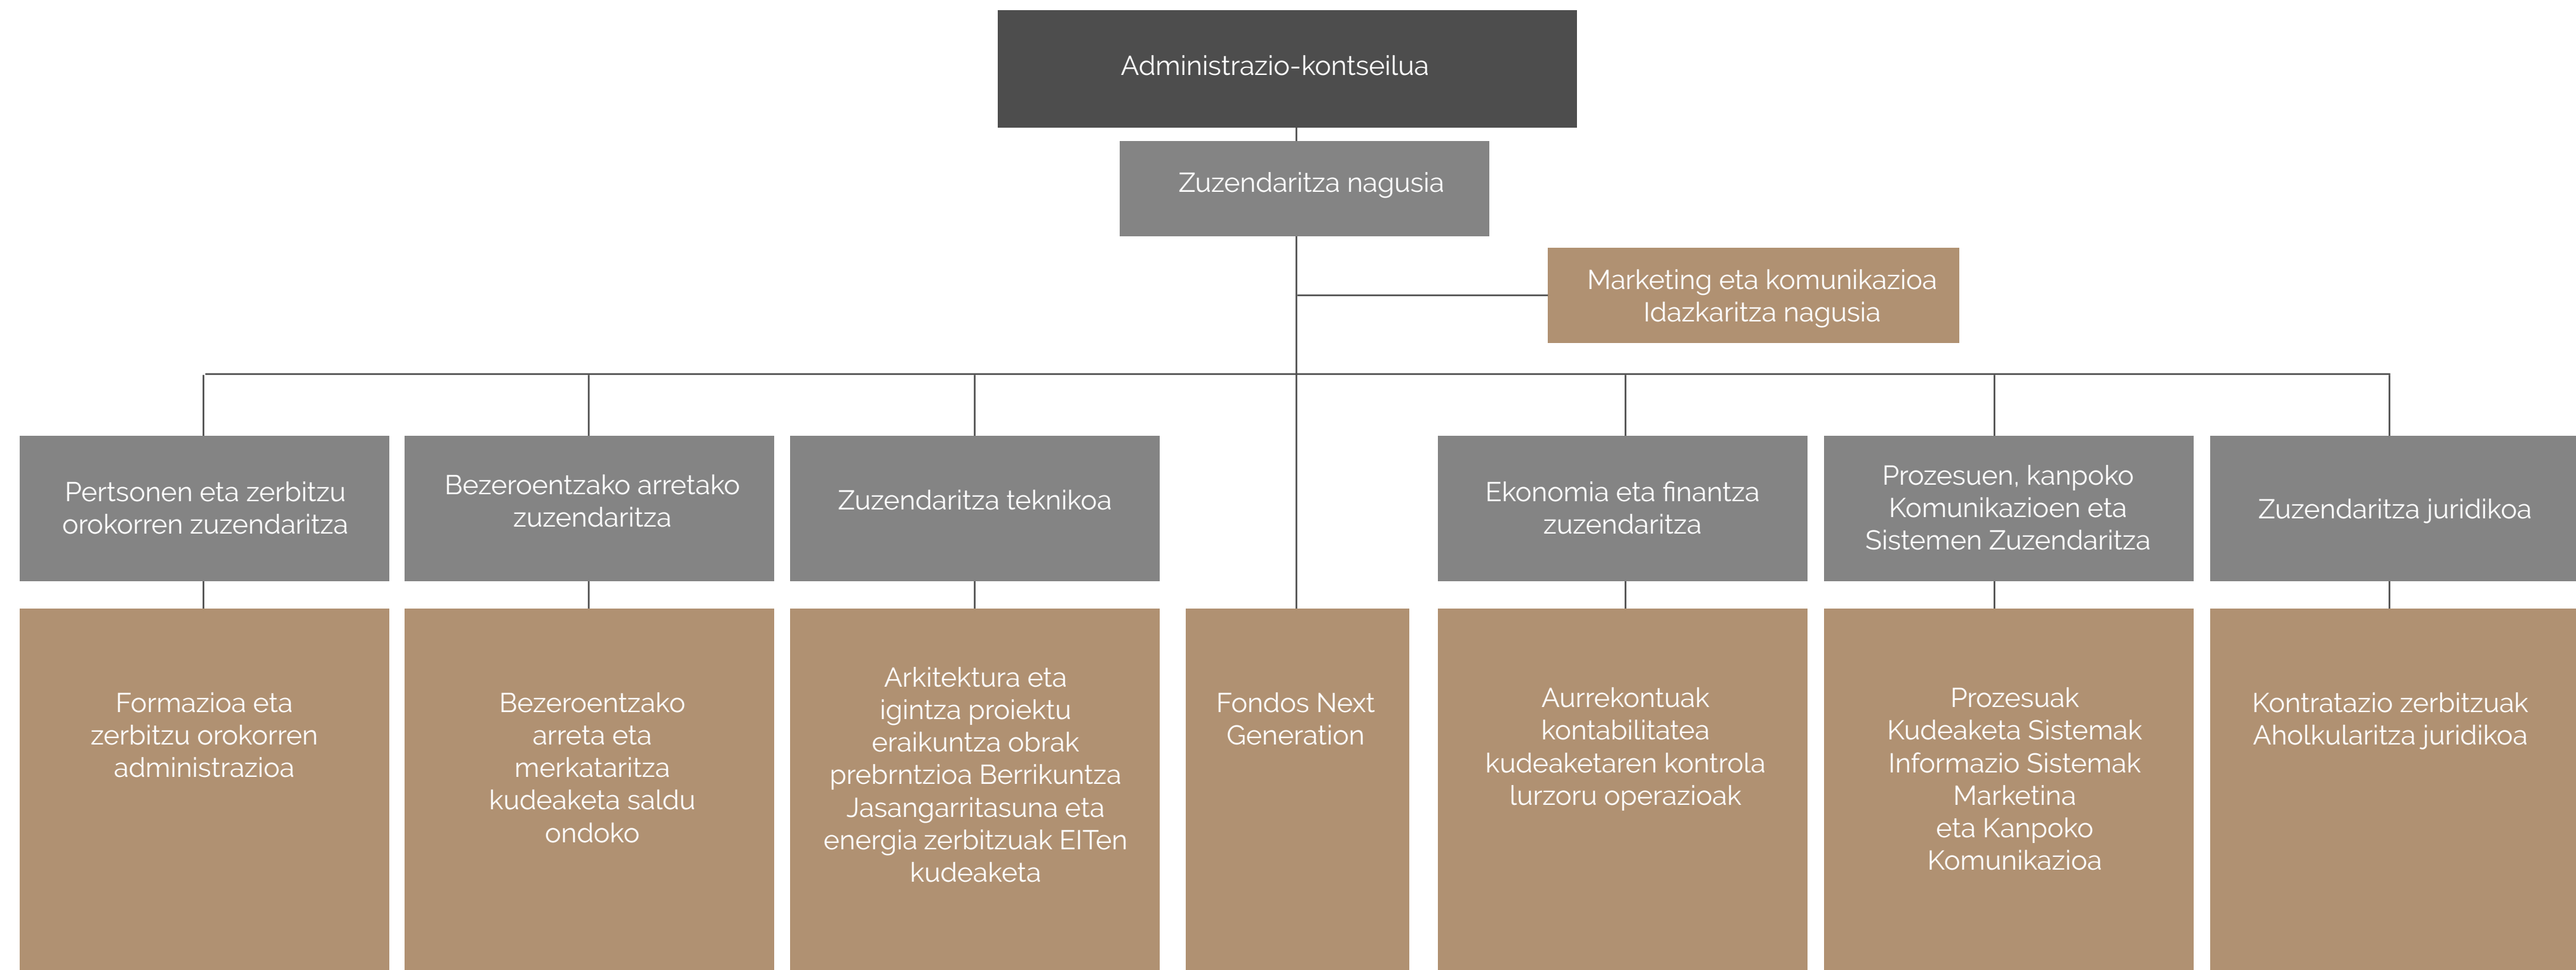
Administrazio-kontseilua

Zuzendaritza nagusia

Marketing eta komunikazioa
Idazkaritza nagusia

Pertsonen eta zerbitzu orokorren zuzendaritza

Bezeroentzako arretako zuzendaritza

Zuzendaritza teknikoa

Ekonomia eta finantza zuzendaritza

Prozesuen, kanpoko Komunikazioen eta Sistemen Zuzendaritza

Zuzendaritza juridikoa

Formazioa eta zerbitzu orokorren administrazioa

Bezeroentzako arreta eta merkataritza kudeaketa saldu ondoko

Arkitektura eta igintza proiektu eraikuntza obrak prebrntzioa Berrikuntza Jasangarritasuna eta energia zerbitzuak EITen kudeaketa

Fondos Next Generation

Aurrekontuak kontabilitatea kudeaketaren kontrola lurzoru operazioak

Prozesuak
Kudeaketa Sistemak
Informazio Sistemak
Marketina
eta Kanpoko Komunikazioa

Kontratazio zerbitzuak
Aholkularitza juridikoa